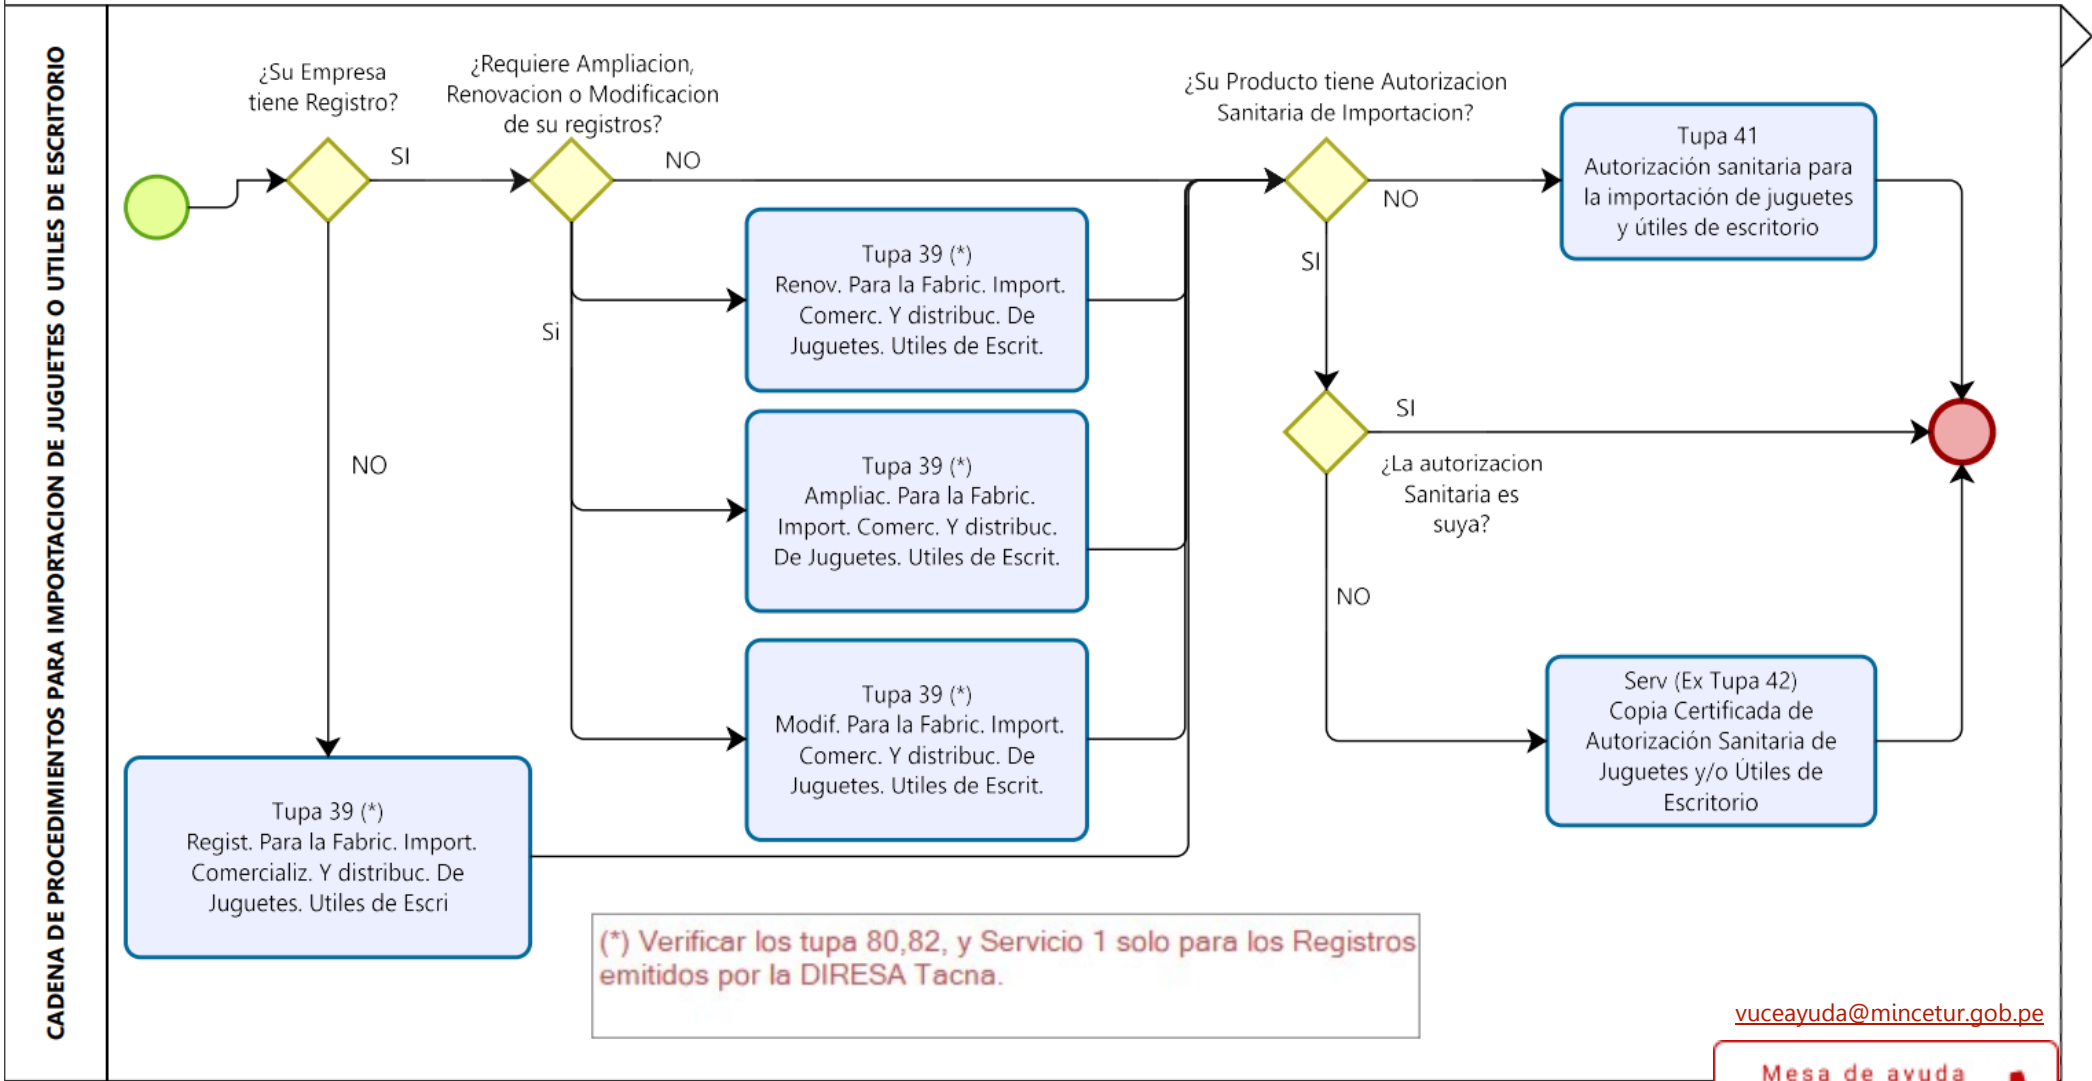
CADENA DE PROCEDIMIENTOS PARA IMPORTACION DE JUGUETES O UTILES DE ESCRITORIO

¿Su Empresa tiene Registro?

SI

¿Requiere Ampliacion, Renovacion o Modificacion de su registros?

NO

¿Su Producto tiene Autorizacion Sanitaria de Importacion?

NO

Tupa 41
Autorización sanitaria para la importación de juguetes y útiles de escritorio

SI

Si

Tupa 39 (*)
Renov. Para la Fabric. Import. Comerc. Y distribuc. De Juguetes. Utiles de Escrit.

NO

SI

¿La autorizacion Sanitaria es suya?

Tupa 39 (*)
Ampliac. Para la Fabric. Import. Comerc. Y distribuc. De Juguetes. Utiles de Escrit.

NO

Tupa 39 (*)
Modif. Para la Fabric. Import. Comerc. Y distribuc. De Juguetes. Utiles de Escrit.

Serv (Ex Tupa 42)
Copia Certificada de Autorización Sanitaria de Juguetes y/o Útiles de Escritorio

Tupa 39 (*)
Regist. Para la Fabric. Import. Comercializ. Y distribuc. De Juguetes. Utiles de Escri

(*) Verificar los tupa 80,82, y Servicio 1 solo para los Registros emitidos por la DIRESA Tacna.

vuceayuda@mincetur.gob.pe

Mesa de ayuda